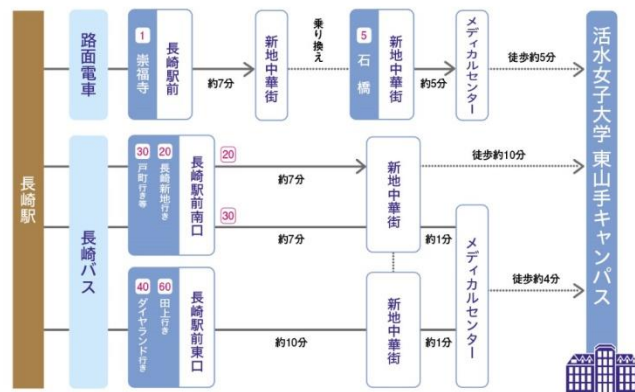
長崎駅

路面電車

1 崇福寺

長崎駅前

約7分

新地中華街

乗り換え

5 石橋

新地中華街

約5分

メディカルセンター

徒歩約5分

活水女子大学 東山手キャンパス

長崎バス

30 戸町行き等

20 長崎新地行き

長崎駅前南口

20

約7分

30

約7分

新地中華街

徒歩約10分

約1分

メディカルセンター

徒歩約4分

40 ダイヤランド行き

60 田上行き

長崎駅前東口

約10分

新地中華街

約1分